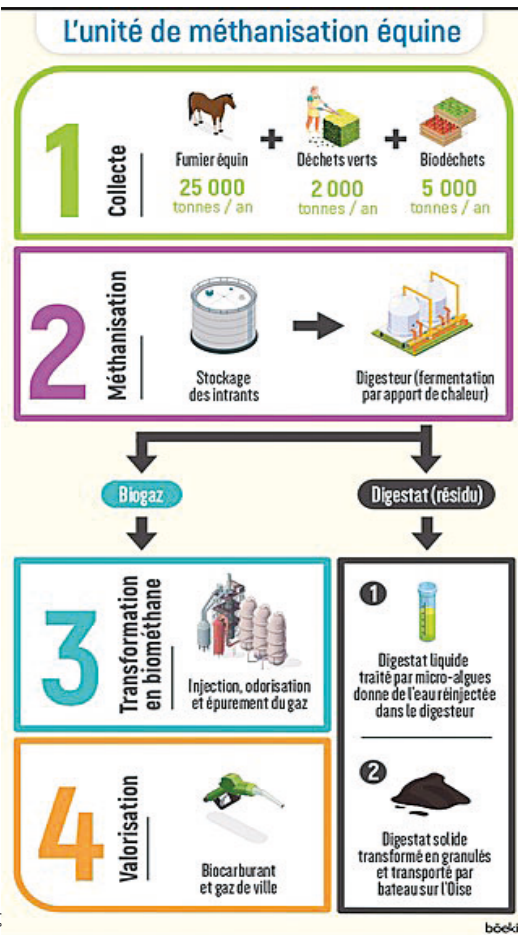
L'unité de méthanisation équine

1
Collecte
Fumier équin
25 000
tonnes / an
+
Déchets verts
2 000
tonnes / an
+
Biodéchets
5 000
tonnes / an

2
Méthanisation
Stockage des intrants
Digesteur (fermentation par apport de chaleur)

Biogaz
Digestat (résidu)

3
Transformation en biométhane
Injection, odorisation et épurement du gaz

4
Valorisation
Biocarburant et gaz de ville

1
Digestat liquide traité par micro-algues donne de l'eau réinjectée dans le digesteur

2
Digestat solide transformé en granulés et transporté par bateau sur l'Oise

bòeki